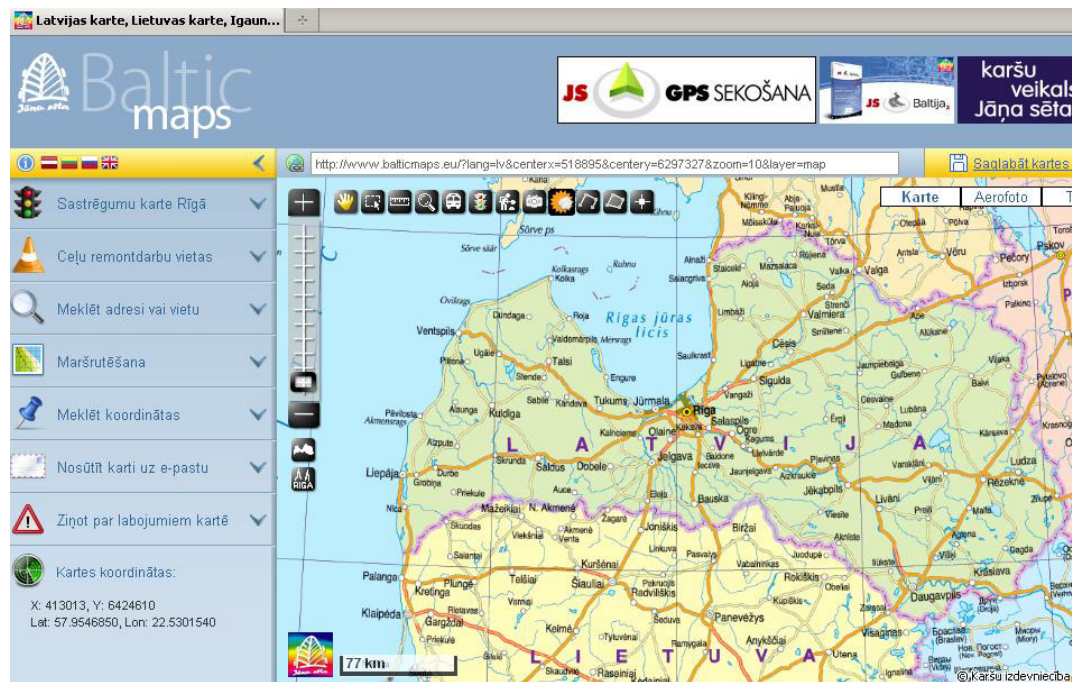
Latvijas karte, Lietuvas karte, Igaun...

Jāņa sēta Baltic maps

JS GPS SEKOŠANA

JS Baltija

karšu veikals Jāņa sēta

Sastrēgumu karte Rīgā

Ceļu remontdarbu vietas

Meklēt adresi vai vietu

Maršrutēšana

Meklēt koordinātas

Nosūtīt karti uz e-pastu

Ziņot par labojumiem kartē

Kartes koordinātas:

X: 413013, Y: 6424610
Lat: 57.9546850, Lon: 22.5301540

http://www.balticmaps.eu/?lang=lv&centerx=518895&centery=6297327&zoom=10&layer=map

Saglabāt kartes

Karte | Aerofoto

RĪGA

Rīgas jūras līcis

Sõrve ps

Kolkasrags

Kolka

Ventspils

Talsi

Tukums

Jūrmala

Rīga

Salaspils

Sigulda

Cēsis

Valmiera

Valka

Valga

Limbaži

Saulkrasts

Ogre

Jelgava

Bauska

Dobele

Saldus

Kuldīga

Liepāja

Aizpute

Grobiņa

Pāvilosta

Jēkabpils

Līvāni

Daugavpils

Rēzekne

Ludza

Madona

Gulbene

Balvi

Alūksne

Pskov

Pečory

Mažeikiai

Akmenė

Joniškis

Biržai

Šiauliai

Radviliškis

Panevėžys

Kelmė

Rokiškis

Palanga

Kretinga

Klaipėda

Telšiai

Plungė

Anykščiai

Utena

Visaginas

Kuršėnai

Pasvalys

L A T V I J A

L I E T U V A

77 km

© Karšu izdevniecība